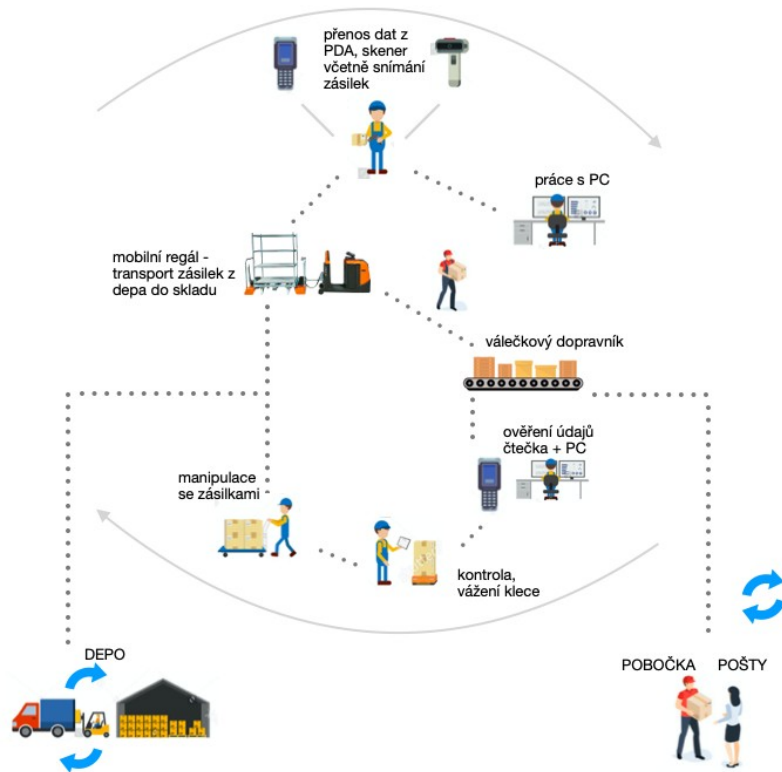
přenos dat z PDA, skener včetně snímání zásilek

práce s PC

mobilní regál - transport zásilek z depa do skladu

válečkový dopravník

ověření údajů čtečka + PC

manipulace se zásilkami

kontrola, vážení klece

DEPO

POBOČKA POŠTY